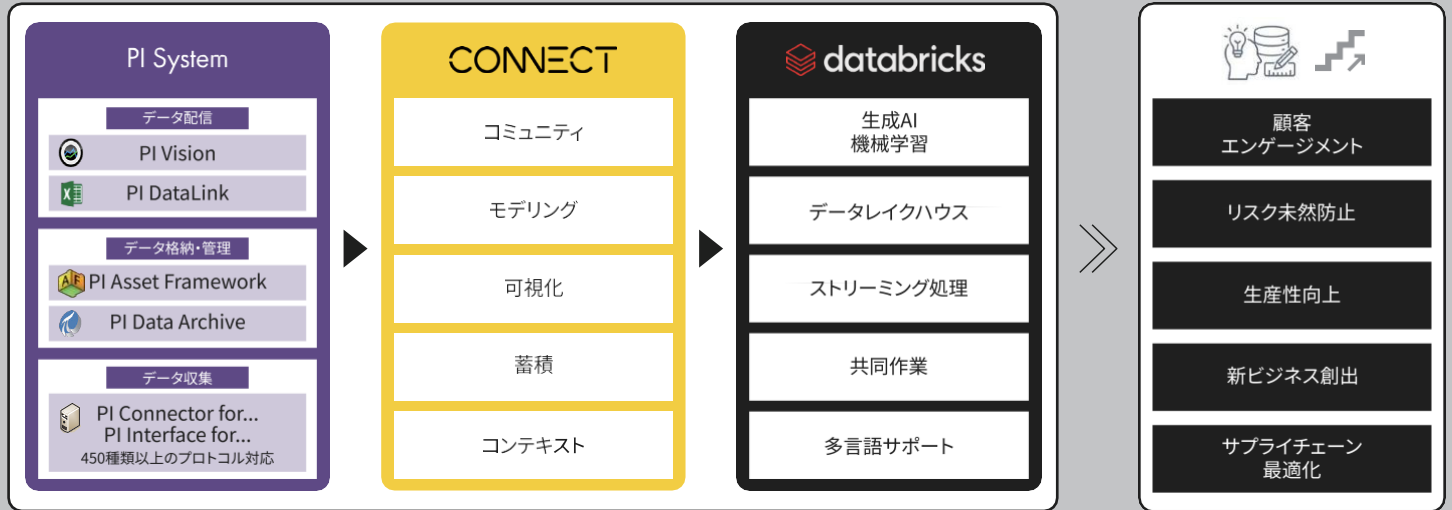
PI System

データ配信

PI Vision

PI DataLink

データ格納・管理

PI Asset Framework

PI Data Archive

データ収集

PI Connector for...
PI Interface for...
450種類以上のプロトコル対応

CONNECT

コミュニティ

モデリング

可視化

蓄積

コンテキスト

databricks

生成AI
機械学習

データレイクハウス

ストリーミング処理

共同作業

多言語サポート

顧客
エンゲージメント

リスク未然防止

生産性向上

新ビジネス創出

サプライチェーン
最適化